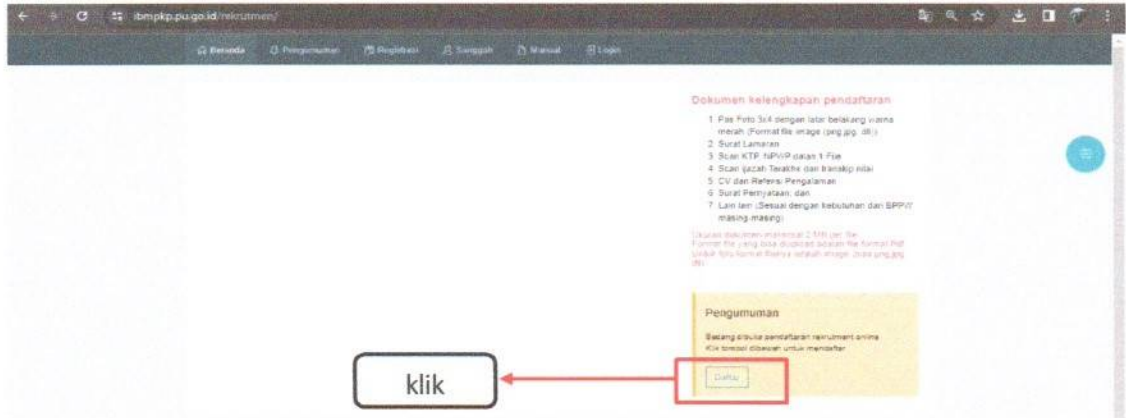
ibmpkp.pu.go.id/rekrutmen/

Beranda Pengumuman Registrasi Sanggah Manual Login

Dokumen kelengkapan pendaftaran

1. Pas Foto 3x4 dengan latar belakang warna merah (Format file image (png,jpg, dll))
2. Surat Lamaran
3. Scan KTP, NPWP dalam 1 File
4. Scan Ijazah Terakhir dan transkip nilai
5. CV dan Referensi Pengalaman
6. Surat Pernyataan; dan
7. Lain lain (Sesuai dengan kebutuhan dari BPPW masing-masing)

Ukuran dokumen maksimal 2 MB per file. Format file yang bisa diupload adalah file format Pdf. Untuk foto format filenya adalah image (bisa png,jpg, dll)

Pengumuman

Sedang dibuka pendaftaran rekrutmen online. Klik tombol dibawah untuk mendaftar

Daftar

klik